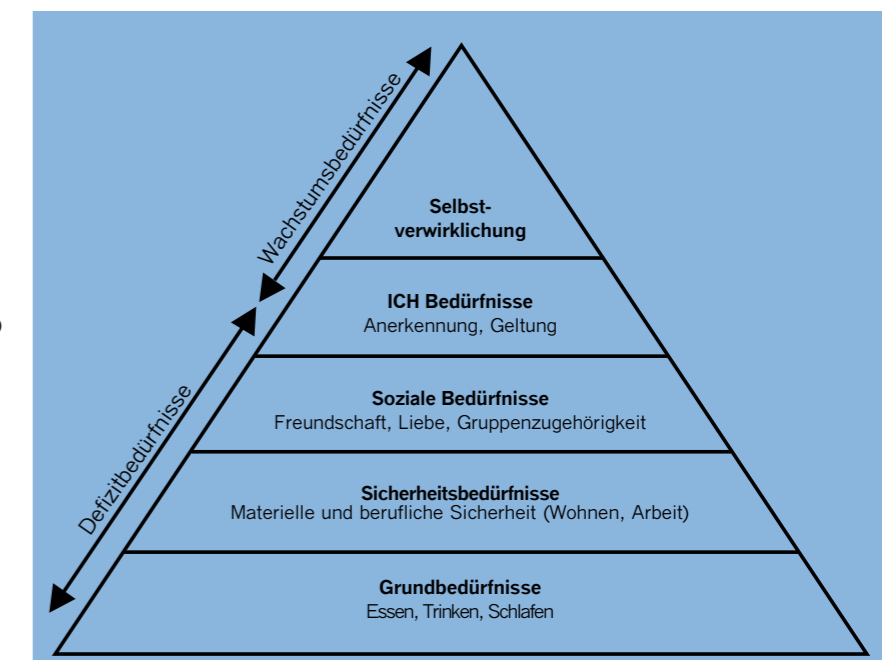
Wachstumsbedürfnisse

Defizitbedürfnisse

Selbstverwirklichung

ICH Bedürfnisse
Anerkennung, Geltung

Soziale Bedürfnisse
Freundschaft, Liebe, Gruppenzugehörigkeit

Sicherheitsbedürfnisse
Materielle und berufliche Sicherheit (Wohnen, Arbeit)

Grundbedürfnisse
Essen, Trinken, Schlafen